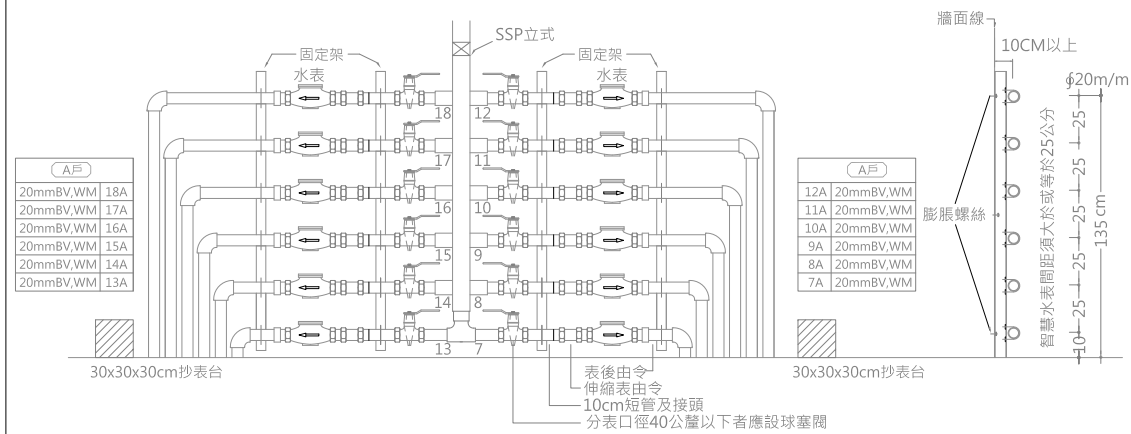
SSP立式

固定架

固定架

水表

水表

牆面線

10CM以上

φ20m/m

18
17
16
15
14
13

12
11
10
9
8
7

A戶

| 20mmBV,WM | 18A |
|---|---|
| 20mmBV,WM | 17A |
| 20mmBV,WM | 16A |
| 20mmBV,WM | 15A |
| 20mmBV,WM | 14A |
| 20mmBV,WM | 13A |

A戶

| 12A | 20mmBV,WM |
|---|---|
| 11A | 20mmBV,WM |
| 10A | 20mmBV,WM |
| 9A | 20mmBV,WM |
| 8A | 20mmBV,WM |
| 7A | 20mmBV,WM |

膨脹螺絲

智慧水表間距須大於或等於25公分

25
25
25
25
25
10

135 cm

30x30x30cm抄表台

30x30x30cm抄表台

表後由令
伸縮表由令
10cm短管及接頭
分表口徑40公釐以下者應設球塞閥